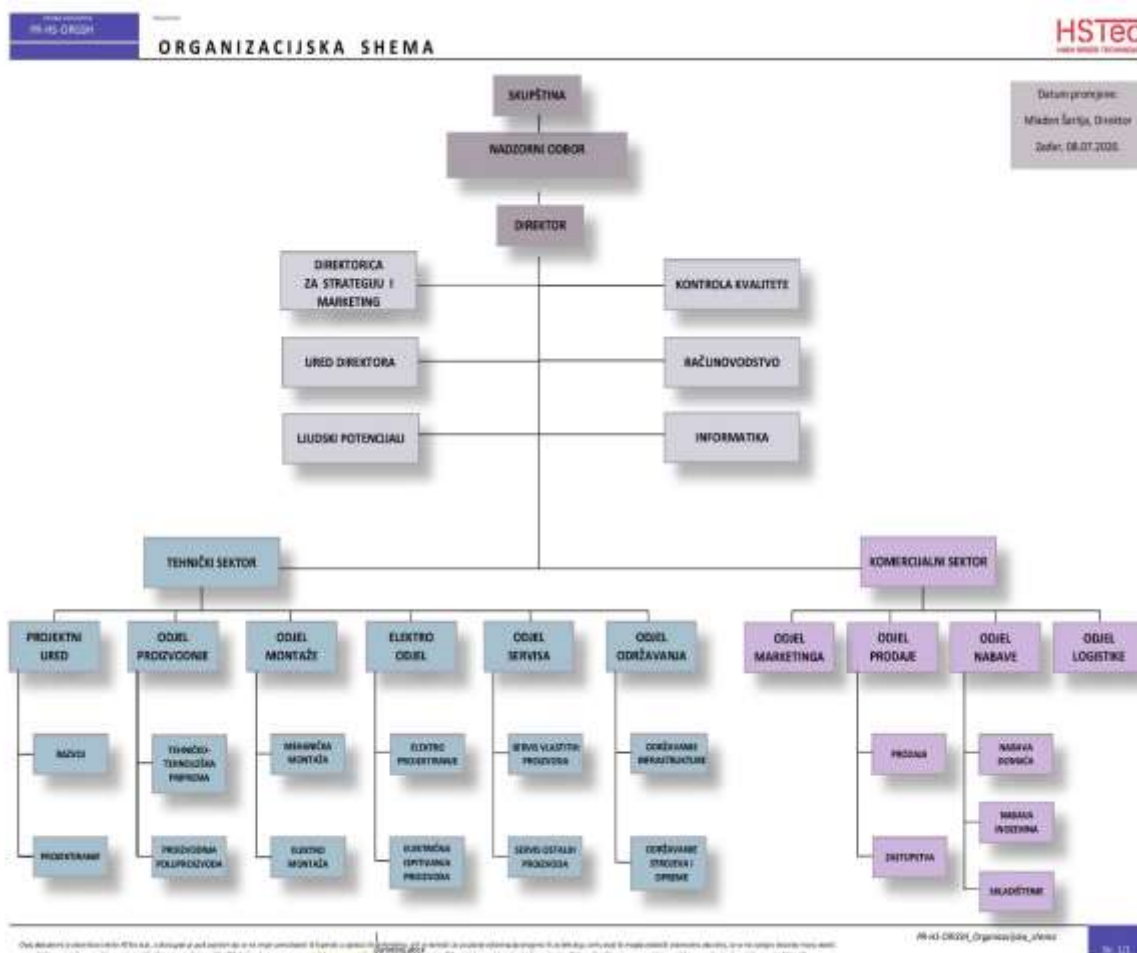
PR-HS-ORG01

ORGANIZACIJSKA SHEMA

HSTec

Datum promjene:
Mladen Šarlija, Direktor
Zadar, 08.07.2020.

SKUPŠTINA

NADZORNI ODBOR

DIREKTOR

DIREKTORICA ZA STRATEGIJU I MARKETING

KONTROLA KVALITETE

URED DIREKTORA

RAČUNOVODSTVO

LJUDSKI POTENCIJALI

INFORMATIKA

TEHNIČKI SEKTOR

KOMERCIJALNI SEKTOR

PROJEKTNI URED

ODJEL PROIZVODNJE

ODJEL MONTAŽE

ELEKTRO ODJEL

ODJEL SERVISA

ODJEL ODRŽAVANJA

ODJEL MARKETINGA

ODJEL PRODAJE

ODJEL NABAVE

ODJEL LOGISTIKE

RAZVOJ

TEHNIČKO-TEHNOLOŠKA PRIPREMA

MEHANIČKA MONTAŽA

ELEKTRO PROJEKTIRANJE

SERVIS VLASTITIH PROIZVODA

ODRŽAVANJE INFRASTRUKTURE

PRODAJA

NABAVA DOMAĆA

PROJEKTIRANJE

PROIZVODNJA POLUPROIZVODA

ELEKTRO MONTAŽA

ELEKTRIČNA ISPITIVANJA PROIZVODA

SERVIS OSTALIH PROIZVODA

ODRŽAVANJE STROJEVA I OPREME

ZASTUPSTVA

NABAVA INOZEMNA

SKLADIŠTENJE

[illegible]

PR-HS-ORG01_Organizacijska_shema

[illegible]